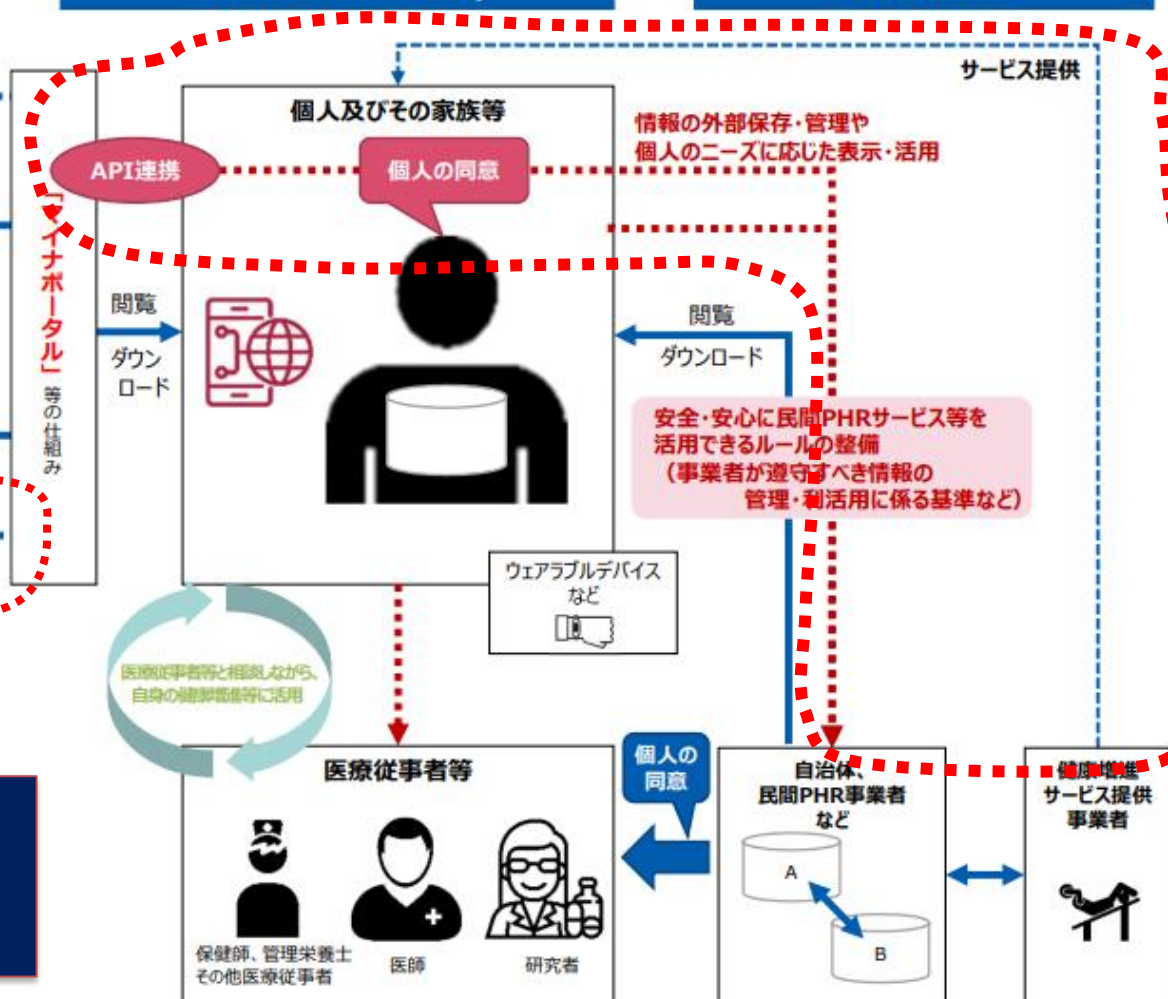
サービス提供

個人及びその家族等

情報の外部保存・管理や
個人のニーズに応じた表示・活用

API連携

個人の同意

「マイナポータル」等の仕組み

閲覧
ダウンロード

閲覧
ダウンロード

安全・安心に民間PHRサービス等を
活用できるルールの整備
（事業者が遵守すべき情報の
管理・利活用に係る基準など）

ウェアラブルデバイス
など

医療従事者等と相談しながら、
自身の健康増進等に活用

医療従事者等

個人の
同意

自治体、
民間PHR事業者
など

健康増進
サービス提供
事業者

A
B

保健師、管理栄養士
その他医療従事者

医師

研究者